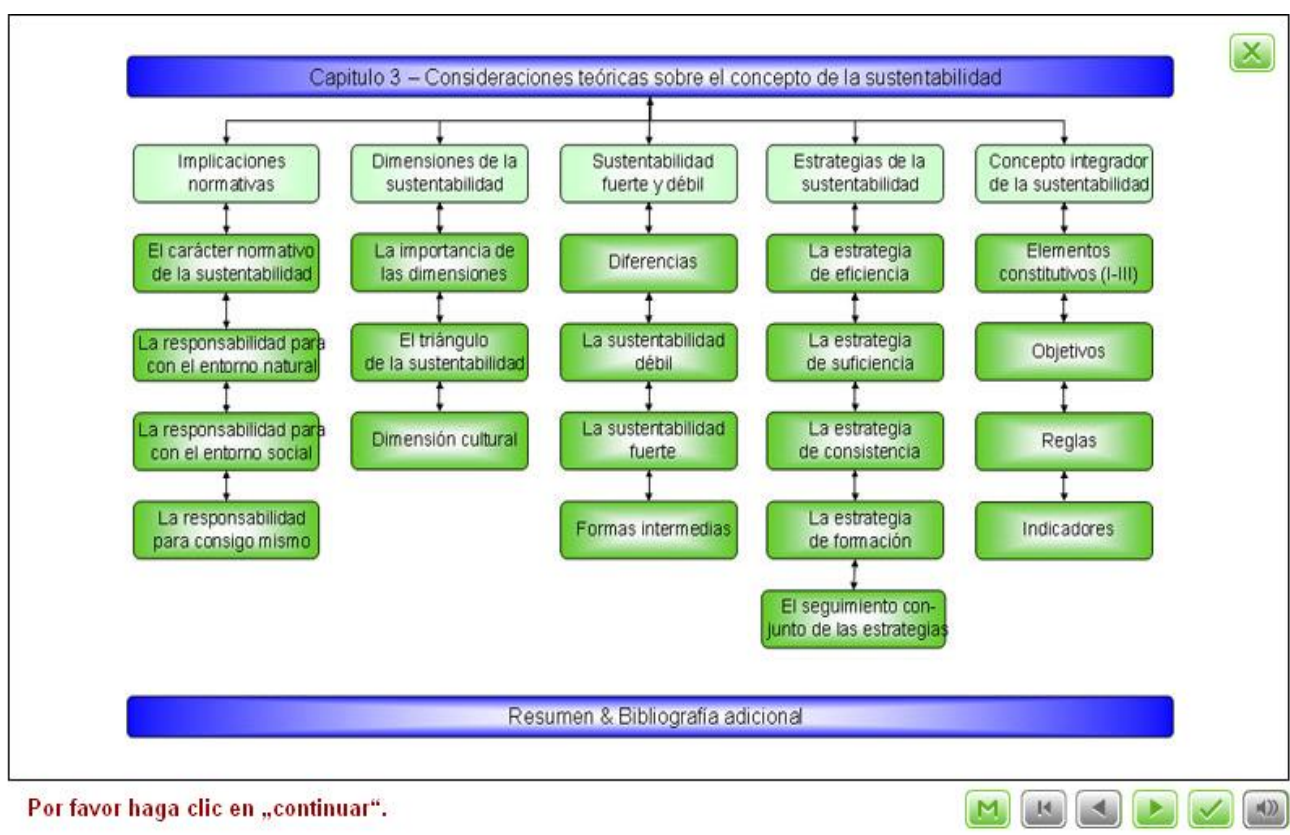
Capitulo 3 – Consideraciones teóricas sobre el concepto de la sustentabilidad

Implicaciones normativas

El carácter normativo de la sustentabilidad

La responsabilidad para con el entorno natural

La responsabilidad para con el entorno social

La responsabilidad para consigo mismo

Dimensiones de la sustentabilidad

La importancia de las dimensiones

El triángulo de la sustentabilidad

Dimensión cultural

Sustentabilidad fuerte y débil

Diferencias

La sustentabilidad débil

La sustentabilidad fuerte

Formas intermedias

Estrategias de la sustentabilidad

La estrategia de eficiencia

La estrategia de suficiencia

La estrategia de consistencia

La estrategia de formación

El seguimiento conjunto de las estrategias

Concepto integrador de la sustentabilidad

Elementos constitutivos (I-III)

Objetivos

Reglas

Indicadores

Resumen & Bibliografía adicional

Por favor haga clic en „continuar".

M